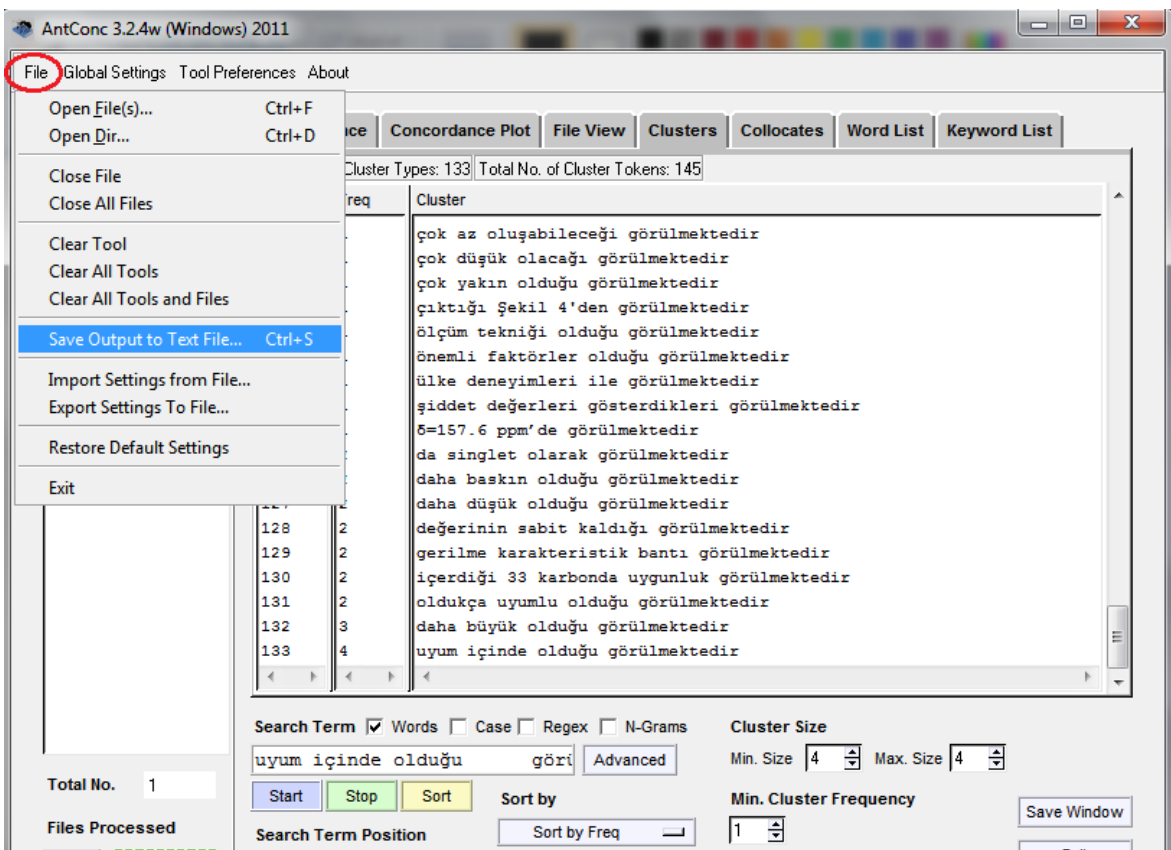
AntConc 3.2.4w (Windows) 2011

File Global Settings Tool Preferences About

Open File(s)... Ctrl+F
Open Dir... Ctrl+D

Close File
Close All Files

Clear Tool
Clear All Tools
Clear All Tools and Files

Save Output to Text File... Ctrl+S

Import Settings from File...
Export Settings To File...

Restore Default Settings

Exit

nce | Concordance Plot | File View | Clusters | Collocates | Word List | Keyword List

Cluster Types: 133 Total No. of Cluster Tokens: 145

| | req | Cluster |
|---|---|---|
| | | çok az oluşabileceği görülmektedir |
| | | çok düşük olacağı görülmektedir |
| | | çok yakın olduğu görülmektedir |
| | | çıktığı Şekil 4'den görülmektedir |
| | | ölçüm tekniği olduğu görülmektedir |
| | | önemli faktörler olduğu görülmektedir |
| | | ülke deneyimleri ile görülmektedir |
| | | şiddet değerleri gösterdikleri görülmektedir |
| | | δ=157.6 ppm'de görülmektedir |
| | | da singlet olarak görülmektedir |
| | | daha baskın olduğu görülmektedir |
| | | daha düşük olduğu görülmektedir |
| 128 | 2 | değerinin sabit kaldığı görülmektedir |
| 129 | 2 | gerilme karakteristik bantı görülmektedir |
| 130 | 2 | içerdiği 33 karbonda uygunluk görülmektedir |
| 131 | 2 | oldukça uyumlu olduğu görülmektedir |
| 132 | 3 | daha büyük olduğu görülmektedir |
| 133 | 4 | uyum içinde olduğu görülmektedir |

Search Term ☑ Words ☐ Case ☐ Regex ☐ N-Grams
uyum içinde olduğu göri Advanced
Start Stop Sort
Sort by
Sort by Freq
Search Term Position

Cluster Size
Min. Size 4 Max. Size 4
Min. Cluster Frequency
1
Save Window

Total No. 1
Files Processed